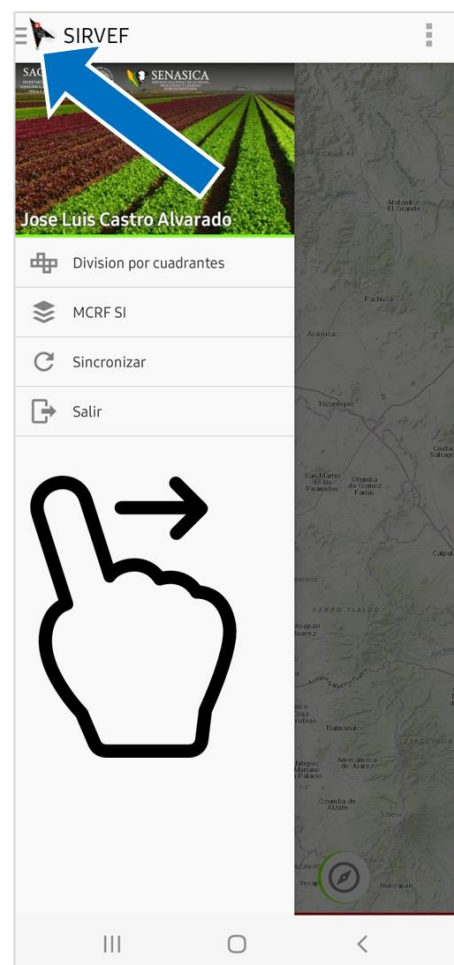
SIRVEF

SAG

SENASICA

Jose Luis Castro Alvarado

Division por cuadrantes

MCRF SI

Sincronizar

Salir

Atotonilco El Grande

Pachuca

Actopan

Tizayuca

San Martín de las Pirámides

Otumba de Gómez Farías

Ciudad Sahagún

Calpulalpan

Texcoco

CERRO TLALOC

Juárez

Chalco

Tlalmanalco

Amecameca de Juárez

Ozumba de Alzate

Yecapixtla

Huecapan